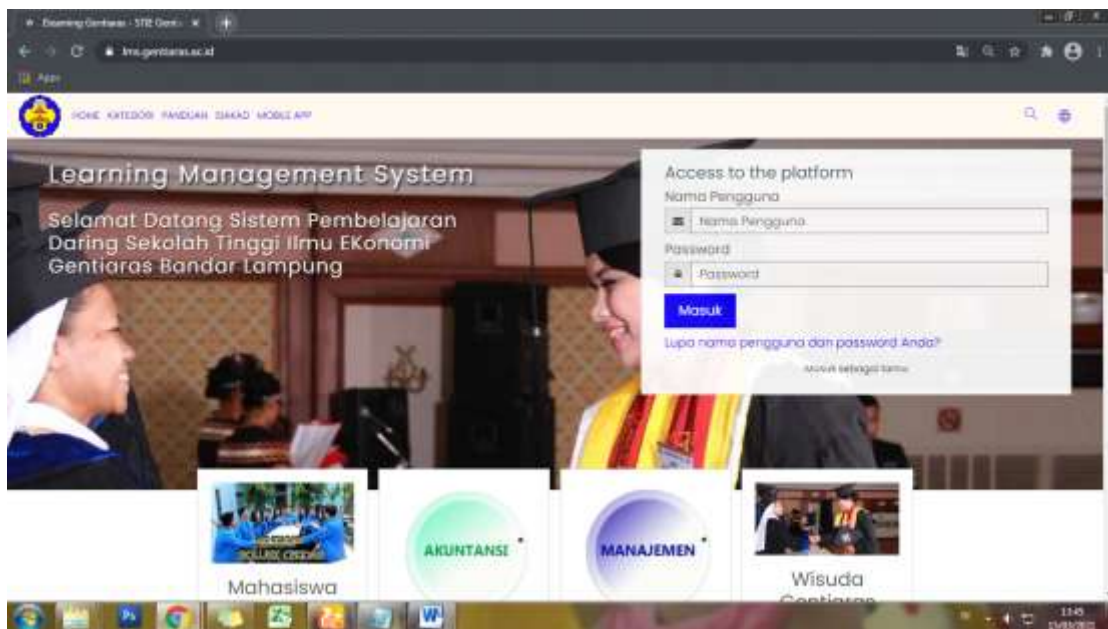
Elearning Gentiaras - STIE Genti ×

lms.gentiaras.ac.id

Apps

HOME KATEGORI PANDUAN SIAKAD MOBILE APP

Learning Management System

Selamat Datang Sistem Pembelajaran Daring Sekolah Tinggi Ilmu EKonomi Gentiaras Bandar Lampung

Access to the platform

Nama Pengguna

Nama Pengguna

Password

Password

Masuk

Lupa nama pengguna dan password Anda?

Masuk sebagai tamu

Mahasiswa

AKUNTANSI

MANAJEMEN

Wisuda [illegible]

13:45
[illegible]